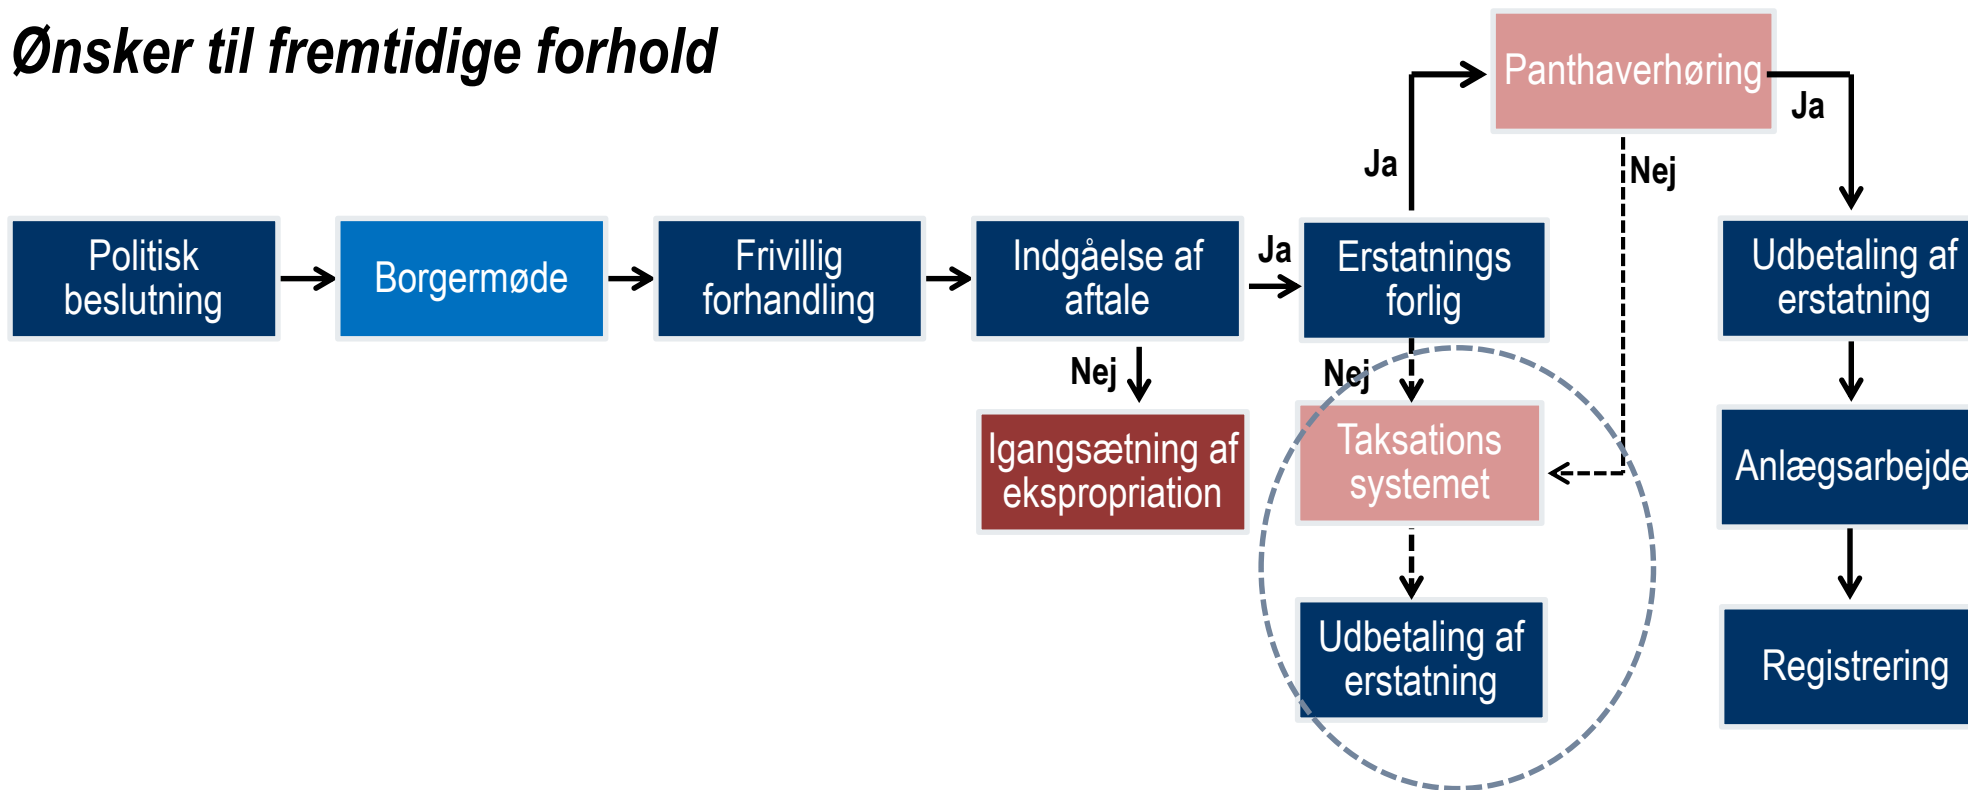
Ønsker til fremtidige forhold

Panthaverhøring

Ja

Ja

Nej

Politisk beslutning

Borgermøde

Frivillig forhandling

Indgåelse af aftale

Ja

Erstatnings forlig

Udbetaling af erstatning

Nej

Nej

Igangsætning af ekspropriation

Taksations systemet

Anlægsarbejde

Udbetaling af erstatning

Registrering